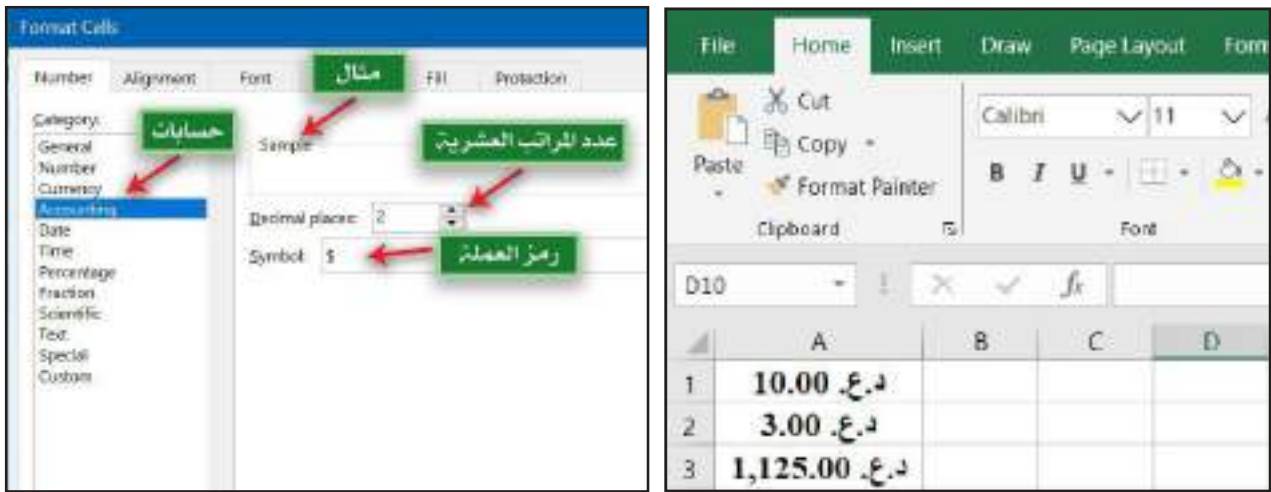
Format Cells

Number | Alignment | Font | Border | Fill | Protection

مثال

Category:

حسابات

General
Number
Currency
Accounting
Date
Time
Percentage
Fraction
Scientific
Text
Special
Custom

Sample

عدد المراتب العشرية

Decimal places: 2

Symbol: $

رمز العملة

File | Home | Insert | Draw | Page Layout | Form

Cut
Copy
Paste
Format Painter
Clipboard

Calibri | 11
B I U
Font

D10
$f_x$

| | A | B | C | D |
|---|---|---|---|---|
| 1 | د.ع. 10.00 | | | |
| 2 | د.ع. 3.00 | | | |
| 3 | د.ع. 1,125.00 | | | |